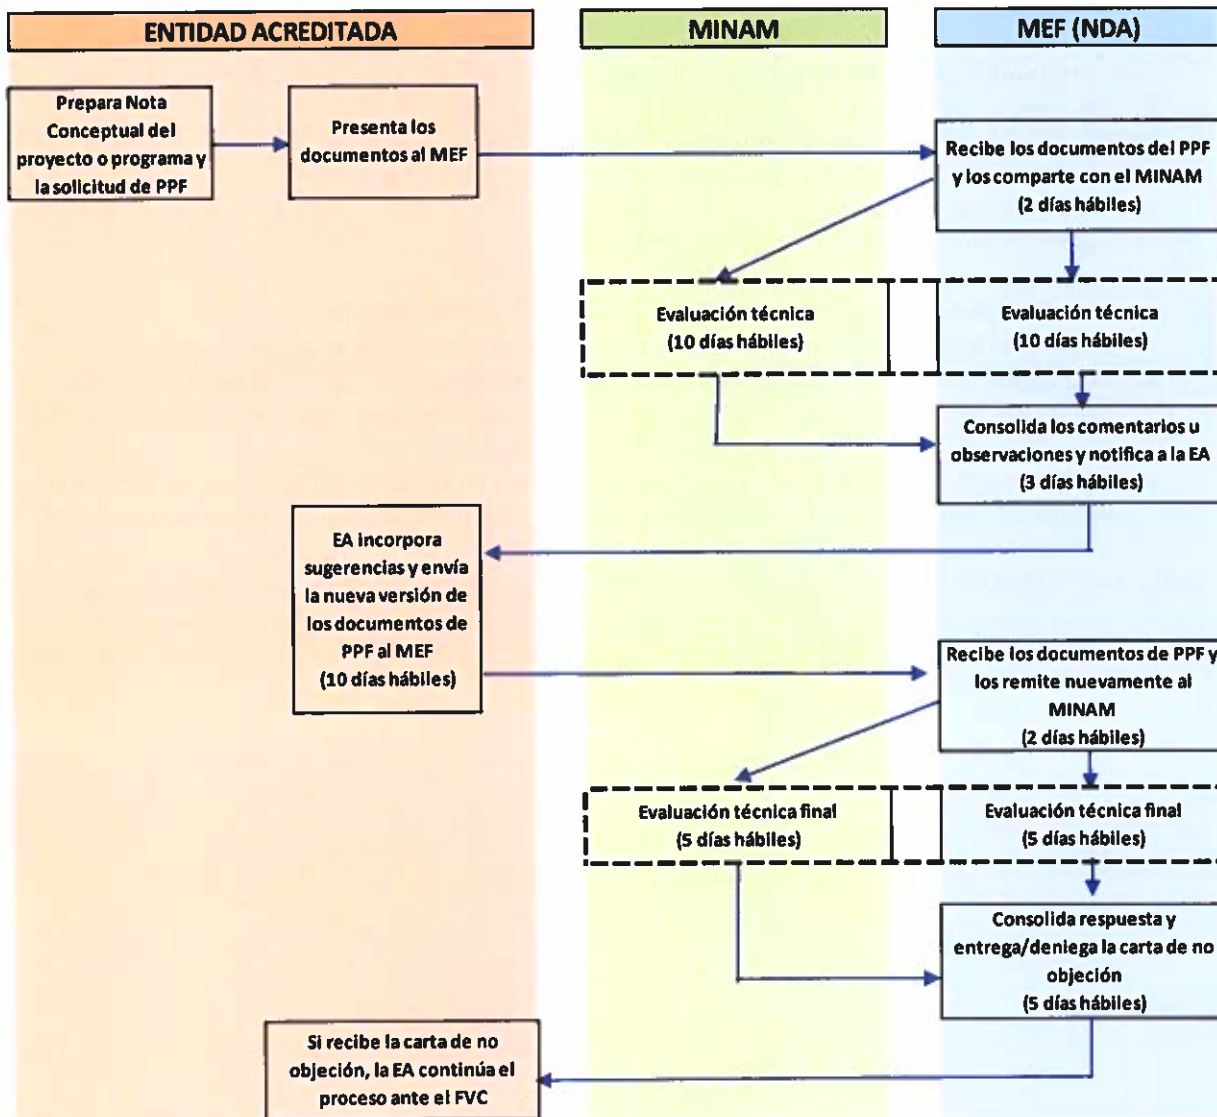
ENTIDAD ACREDITADA

MINAM

MEF (NDA)

Prepara Nota Conceptual del proyecto o programa y la solicitud de PPF

Presenta los documentos al MEF

Recibe los documentos del PPF y los comparte con el MINAM (2 días hábiles)

Evaluación técnica (10 días hábiles)

Evaluación técnica (10 días hábiles)

Consolida los comentarios u observaciones y notifica a la EA (3 días hábiles)

EA incorpora sugerencias y envía la nueva versión de los documentos de PPF al MEF (10 días hábiles)

Recibe los documentos de PPF y los remite nuevamente al MINAM (2 días hábiles)

Evaluación técnica final (5 días hábiles)

Evaluación técnica final (5 días hábiles)

Consolida respuesta y entrega/deniega la carta de no objeción (5 días hábiles)

Si recibe la carta de no objeción, la EA continúa el proceso ante el FVC